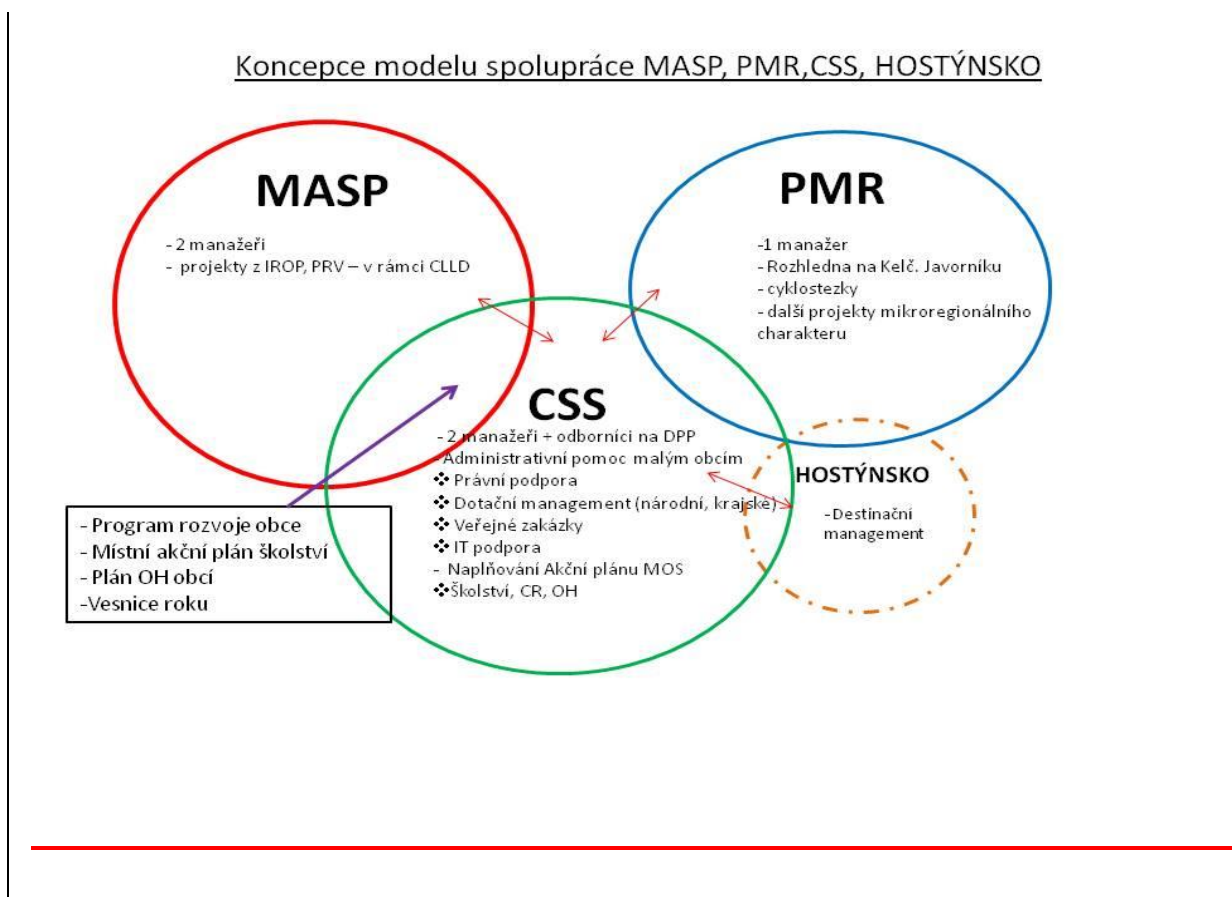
Koncepce modelu spolupráce MASP, PMR,CSS, HOSTÝNSKO

MASP

- 2 manažeři
- projekty z IROP, PRV – v rámci CLLD

PMR

-1 manažer
- Rozhledna na Kelč. Javorníku
- cyklostezky
- další projekty mikroregionálního charakteru

CSS

- 2 manažeři + odborníci na DPP
- Administrativní pomoc malým obcím
❖ Právní podpora
❖ Dotační management (národní, krajské)
❖ Veřejné zakázky
❖ IT podpora
- Naplňování Akční plánu MOS
❖Školství, CR, OH

HOSTÝNSKO

-Destinační management

- Program rozvoje obce
- Místní akční plán školství
- Plán OH obcí
-Vesnice roku